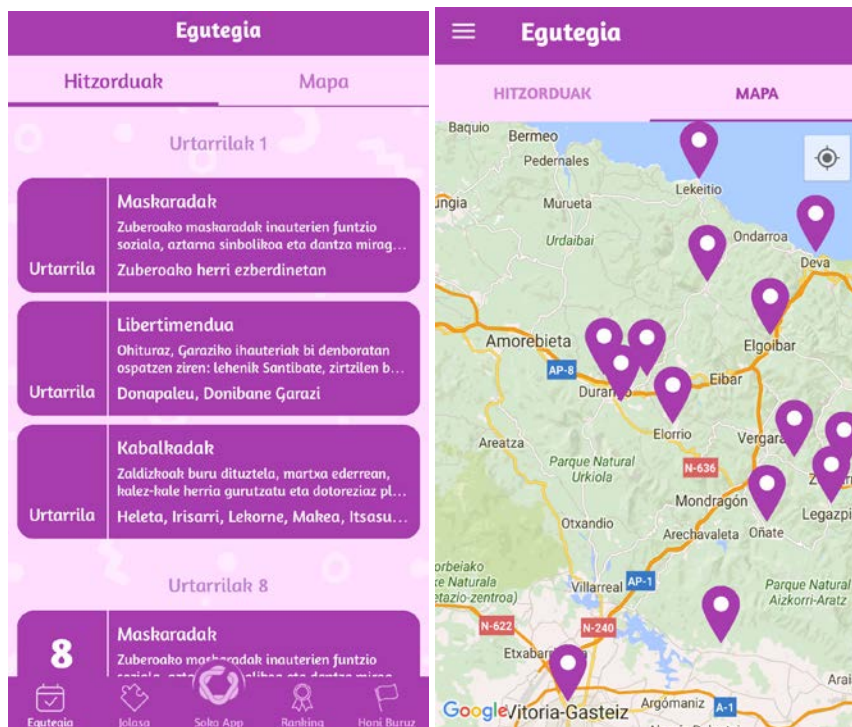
Egutegia

Hitzorduak | Mapa

Urtarrilak 1

Urtarrila
Maskaradak
Zuberoako maskaradak inauterien funtzio soziala, aztarna sinbolikoa eta dantza mirag...
Zuberoako herri ezberdinetan

Urtarrila
Libertimendua
Ohituraz, Garaziko ihauteriak bi denboratan ospatzen ziren: lehenik Santibate, zirtzilen b...
Donapaleu, Donibane Garazi

Urtarrila
Kabalkadak
Zaldizkoak buru dituztela, martxa ederrean, kalez-kale herria gurutzatu eta dotoreziaz pl...
Heleta, Irisarri, Lekorne, Makea, Itsasu...

Urtarrilak 8

8
Maskaradak
Zuberoako maskaradak inauterien funtzio

Egutegia Jolasa Soka App Ranking Hori Buruz

Egutegia

HITZORDUAK | MAPA

Baquio Bermeo Pedernales Lekeitio ungia Munitibar Urdaibai Ondarroa Deva Amorebieta AP-8 Elgoibar Durango Eibar Elorrio Areatza Vergara Parque Natural Urkiola N-636 Mondragón Zu Legazpi Otxandio Arechavaleta Oñate orbeiako e Natural tazio-zentroa) Villarreal AP-1 Parque Natural Aizkorri-Aratz N-622 N-240 Etxabarri Argómaniz A-1 Arai Google Vitoria-Gasteiz